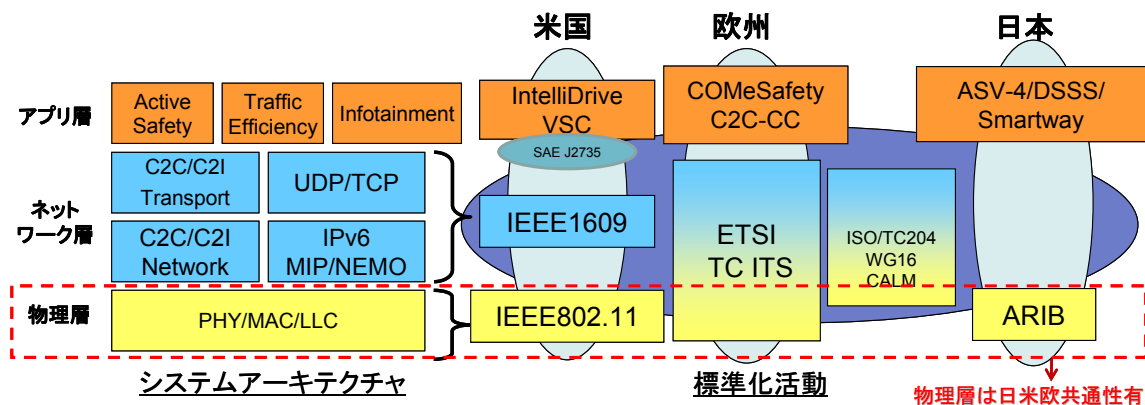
米国

欧州

日本

アプリ層

Active Safety

Traffic Efficiency

Infotainment

IntelliDrive VSC

COMeSafety C2C-CC

ASV-4/DSSS/ Smartway

SAE J2735

ネット ワーク層

C2C/C2I Transport

UDP/TCP

IEEE1609

C2C/C2I Network

IPv6 MIP/NEMO

ETSI TC ITS

ISO/TC204 WG16 CALM

物理層

PHY/MAC/LLC

IEEE802.11

ARIB

システムアーキテクチャ

標準化活動

物理層は日米欧共通性有